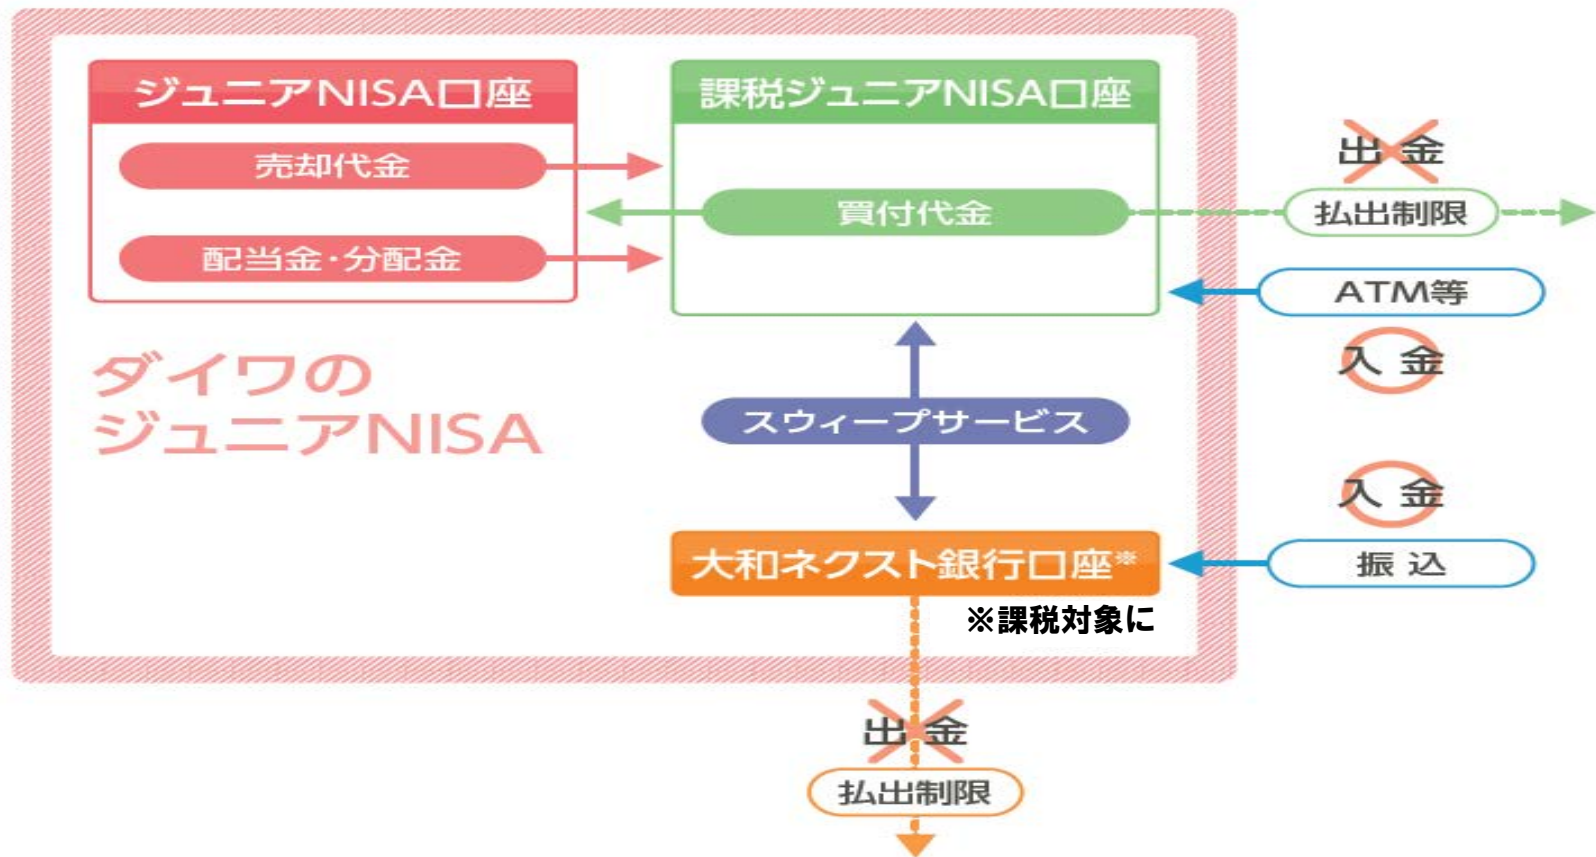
ジュニアNISA口座
売却代金
配当金・分配金

課税ジュニアNISA口座
買付代金

出金
払出制限

ATM等
入金

ダイワの
ジュニアNISA

スウィープサービス

入金
振込

大和ネクスト銀行口座※
※課税対象に

出金
払出制限